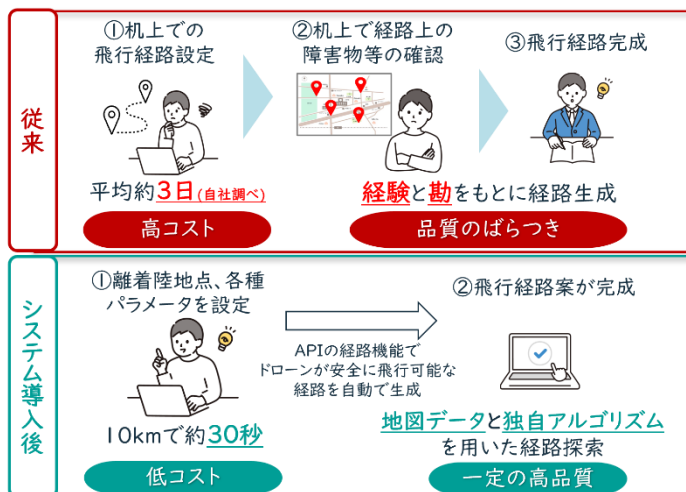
従来

①机上での飛行経路設定

②机上で経路上の障害物等の確認

③飛行経路完成

平均約3日(自社調べ)

高コスト

経験と勘をもとに経路生成

品質のばらつき

システム導入後

①離着陸地点、各種パラメータを設定

APIの経路機能でドローンが安全に飛行可能な経路を自動で生成

②飛行経路案が完成

10kmで約30秒

低コスト

地図データと独自アルゴリズムを用いた経路探索

一定の高品質